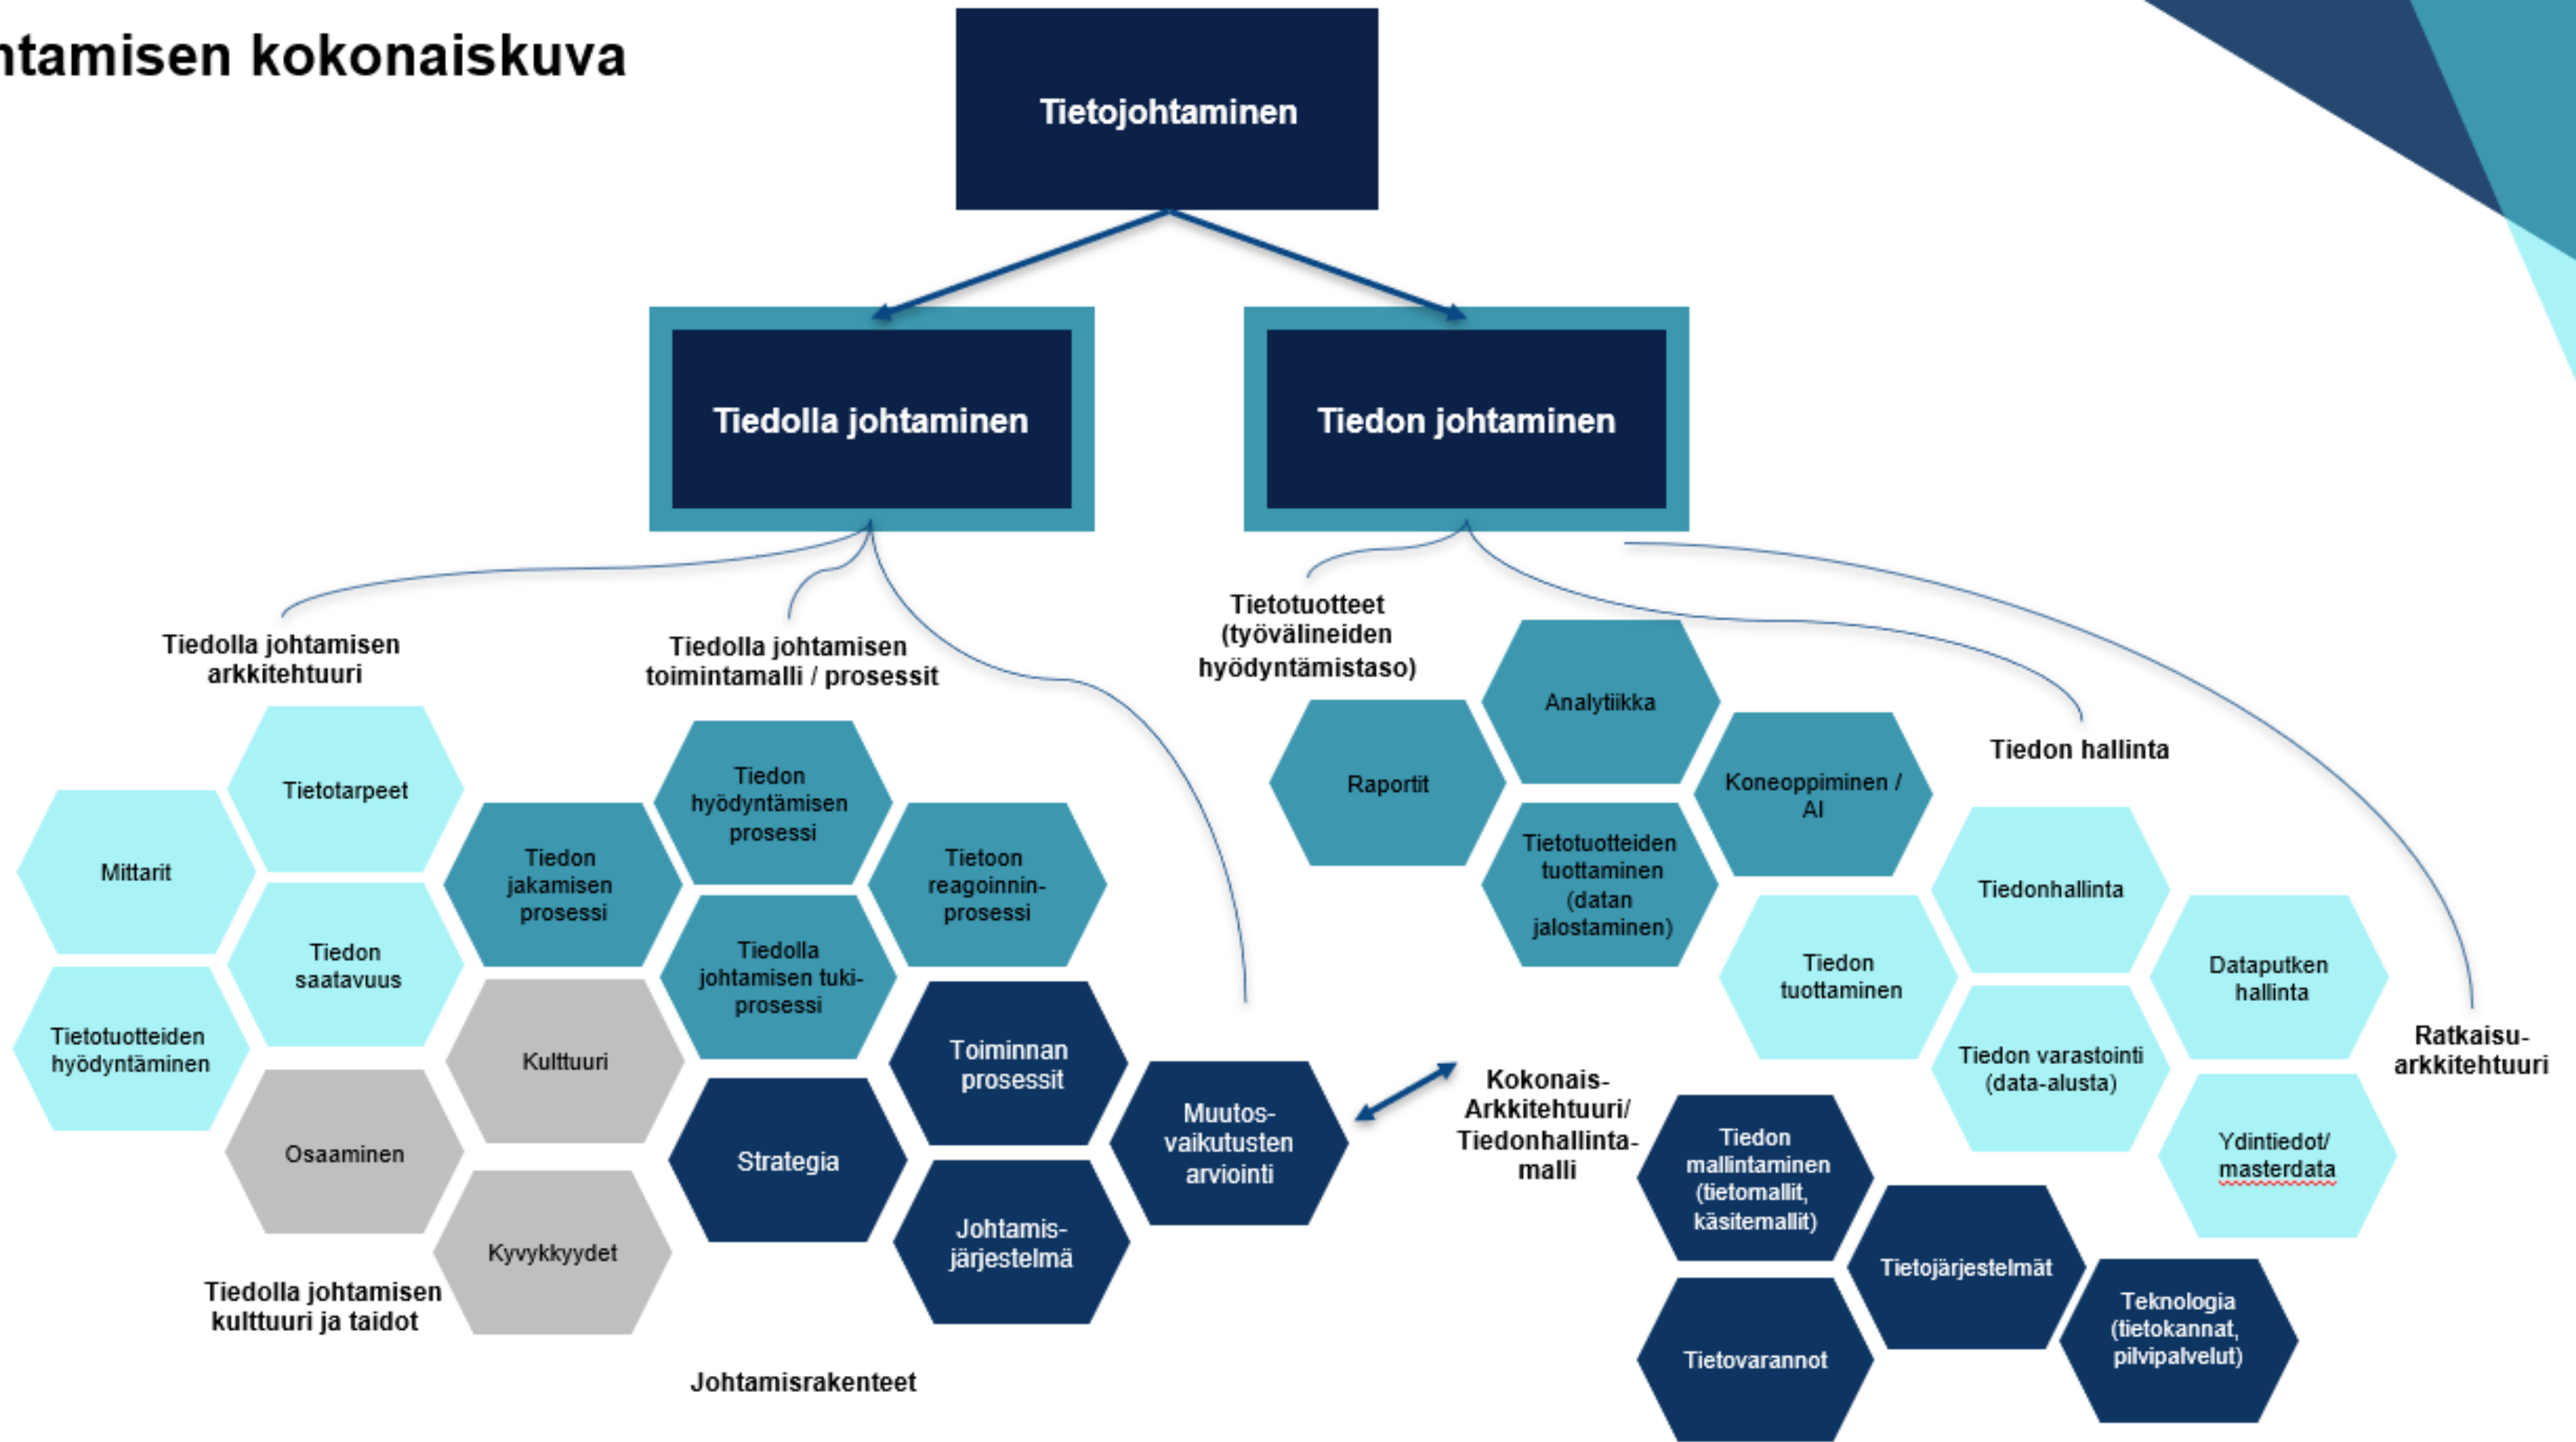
ntamisen kokonaiskuva

Tietojohtaminen

Tiedolla johtaminen

Tiedon johtaminen

Tiedolla johtamisen arkkitehtuuri

Tiedolla johtamisen toimintamalli / prosessit

Tietotuotteet (työvälineiden hyödyntämistaso)

Tiedon hallinta

Ratkaisu-arkkitehtuuri

Tietotarpeet

Mittarit

Tiedon saatavuus

Tietotuotteiden hyödyntäminen

Osaaminen

Kulttuuri

Kyvykkyydet

Tiedolla johtamisen kulttuuri ja taidot

Tiedon jakamisen prosessi

Tiedon hyödyntämisen prosessi

Tietoon reagoinnin-prosessi

Tiedolla johtamisen tuki-prosessi

Toiminnan prosessit

Strategia

Johtamis-järjestelmä

Muutos-vaikutusten arviointi

Johtamisrakenteet

Raportit

Analytiikka

Koneoppiminen / AI

Tietotuotteiden tuottaminen (datan jalostaminen)

Tiedon tuottaminen

Tiedonhallinta

Dataputken hallinta

Tiedon varastointi (data-alusta)

Ydintiedot/ masterdata

Kokonais-Arkkitehtuuri/ Tiedonhallinta-malli

Tiedon mallintaminen (tietomallit, käsitemallit)

Tietojärjestelmät

Teknologia (tietokannat, pilvipalvelut)

Tietovarannot